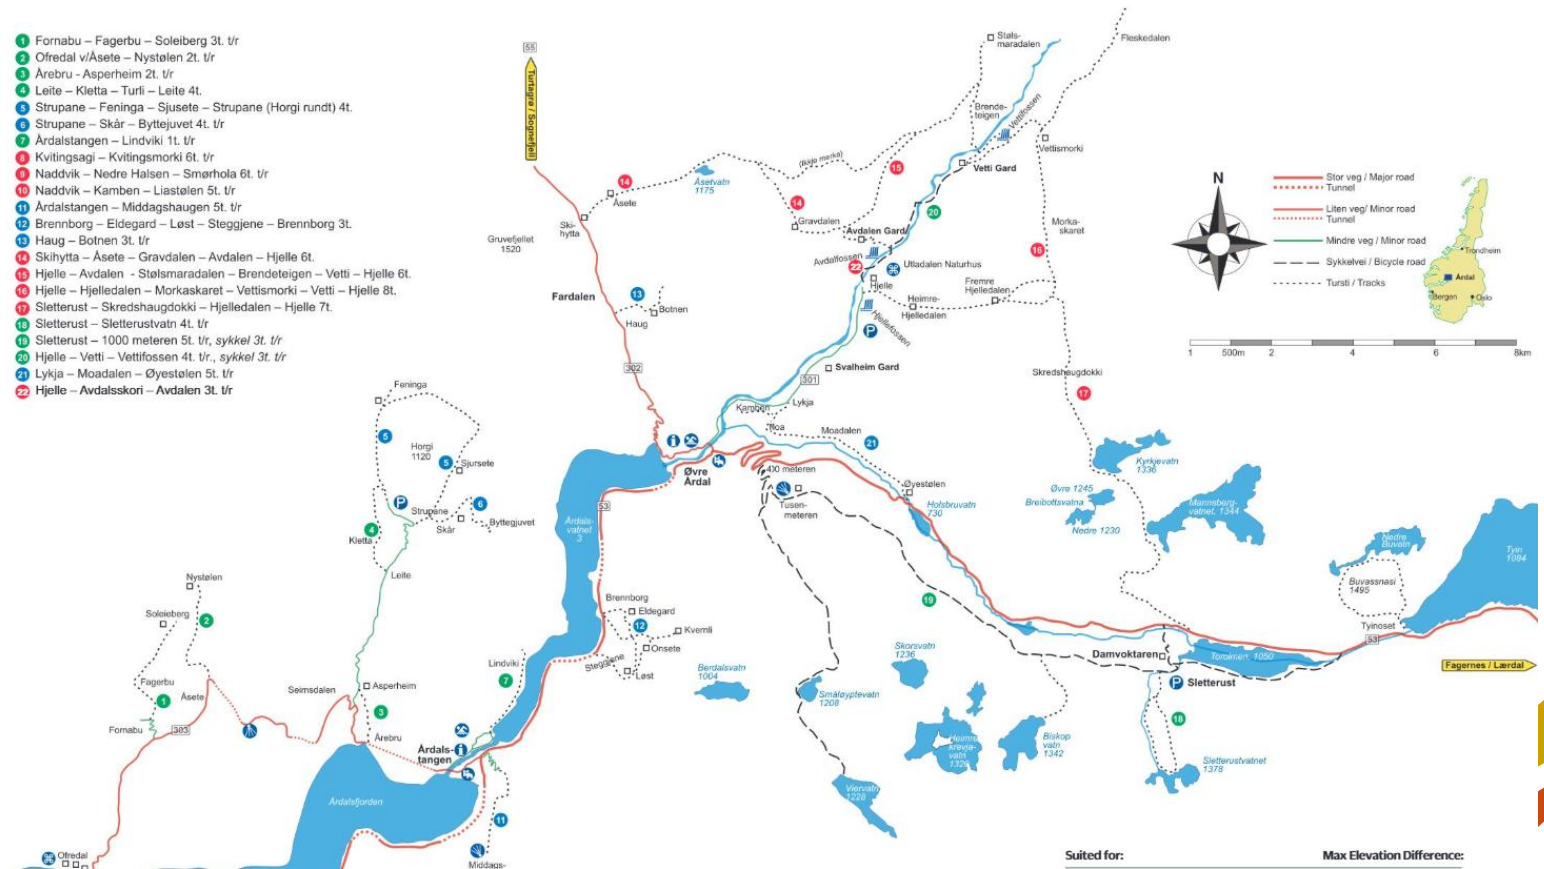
1 Fornabu – Fagerbu – Soleiberg 3t. t/r
2 Ofredal v/Åsete – Nystølen 2t. t/r
3 Årebru - Asperheim 2t. t/r
4 Leite – Kletta – Turli – Leite 4t.
5 Strupane – Feninga – Sjusete – Strupane (Horgi rundt) 4t.
6 Strupane – Skår – Byttejuvet 4t. t/r
7 Årdalstangen – Lindviki 1t. t/r
8 Kvitingsagi – Kvitingsmorki 6t. t/r
9 Naddvik – Nedre Halsen – Smørhola 6t. t/r
10 Naddvik – Kamben – Liastølen 5t. t/r
11 Årdalstangen – Middagshaugen 5t. t/r
12 Brennborg – Eldegard – Løst – Steggjene – Brennborg 3t.
13 Haug – Botnen 3t. t/r
14 Skihytta – Åsete – Gravdalen – Avdalen – Hjelle 6t.
15 Hjelle – Avdalen - Stølsmaradalen – Brendeteigen – Vetti – Hjelle 6t.
16 Hjelle – Hjelledalen – Morkaskaret – Vettismorki – Vetti – Hjelle 8t.
17 Sletterust – Skredshaugdokki – Hjelledalen – Hjelle 7t.
18 Sletterust – Sletterustvatn 4t. t/r
19 Sletterust – 1000 meteren 5t. t/r, sykkel 3t. t/r
20 Hjelle – Vetti – Vettifossen 4t. t/r., sykkel 3t. t/r
21 Lykja – Moadalen – Øyestølen 5t. t/r
22 Hjelle – Avdalsskori – Avdalen 3t. t/r

55
Turtagrø / Sognefjell
Stals-maradalen
Fleskedalen
Brende-teigen
Vettisfossen
Vettismorki
Vetti Gard
(Bolje merka)
Åsetvatn 1175
Åsete
Ski-hytta
Gravdalen
Avdalen Gard
Avdalfossen
Utladalen Naturhus
Morka-skaret
Fremre Hjelledalen
Gruvefjellet 1520
Fardalen
Botnen
Haug
Hjelle
Heimre-Hjelledalen
Hjellefossen
302
301
Svalheim Gard
Skredshaugdokki
Kamben
Lykja
Moadalen
Roa
Øvre Årdal
400 meteren
Øyestølen
Kyrkjevatn 1336
Øvre 1245
Breibottsvatna
Nedre 1230
Mannsberg-vatnet 1344
Hofsbruvatn 730
Tusen-meteren
53
Årdals-vatnet 3
Nedre Buvatn
Buvassnasi 1495
Tyin 1084
Tyinoset
Damvoktaren
Torolmen 1050
Fagernes / Lærdal
Sletterust
Feninga
Horgi 1120
Sjursete
Strupane
Skår
Byttegjuvet
Kletta
Leite
Nystølen
Soleieberg
Fagerbu
Åsete
Fornabu
303
Seimsdalen
Asperheim
Årebru
Brennborg
Eldegard
Kvernli
Onsete
Steggjene
Løst
Lindviki
Berdalsvatn 1004
Skorsvatn 1236
Småløyptevatn 1208
Heimre krevja-vatn 1326
Biskop vatn 1342
Sletterustvatnet 1378
Viervatn 1228
Årdals-tangen
Årdalsfjorden
Ofredal
Middags-
N
Stor veg / Major road
Tunnel
Liten veg / Minor road
Tunnel
Mindre veg / Minor road
Sykkelvei / Bicycle road
Tursti / Tracks
Trondheim
Årdal
Bergen
Oslo
1 500m 2 4 6 8km
Suited for:
Max Elevation Difference: